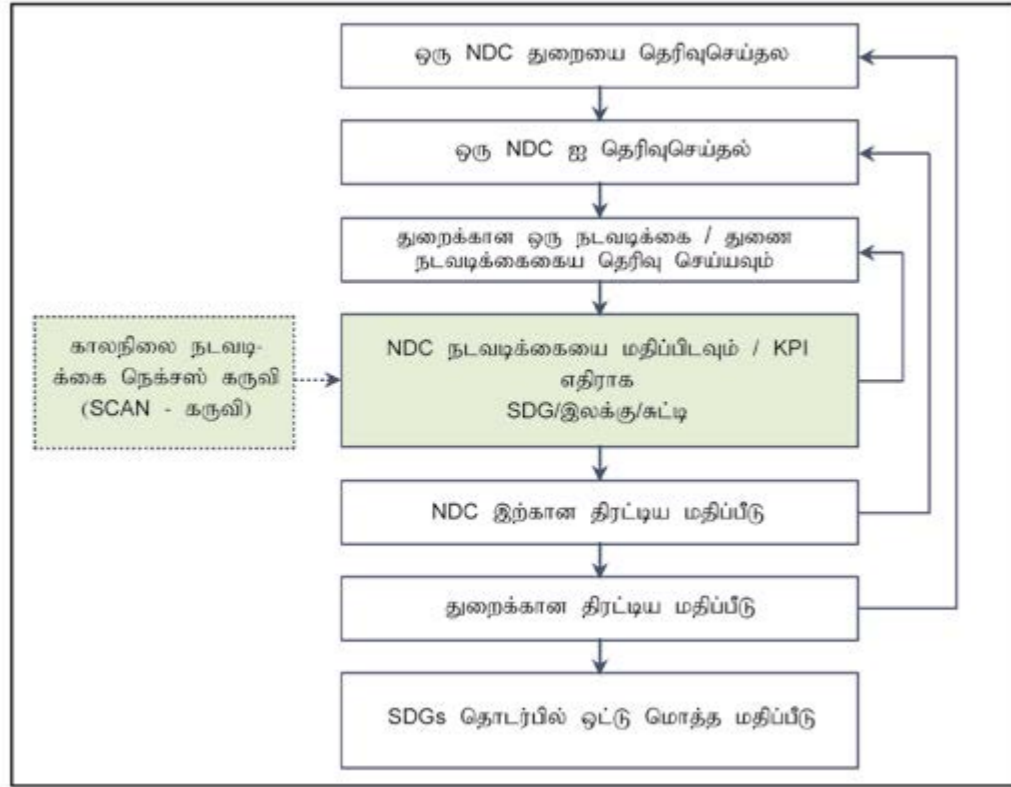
ஒரு NDC துறையை தெரிவுசெய்தல

ஒரு NDC ஐ தெரிவுசெய்தல்

துறைக்கான ஒரு நடவடிக்கை / துணை நடவடிக்கைகைய தெரிவு செய்யவும்

காலநிலை நடவடிக்கை நெக்சஸ் கருவி (SCAN - கருவி)

NDC நடவடிக்கையை மதிப்பிடவும் / KPI எதிராக SDG/இலக்கு/சுட்டி

NDC இற்கான திரட்டிய மதிப்பீடு

துறைக்கான திரட்டிய மதிப்பீடு

SDGs தொடர்பில் ஒட்டு மொத்த மதிப்பீடு